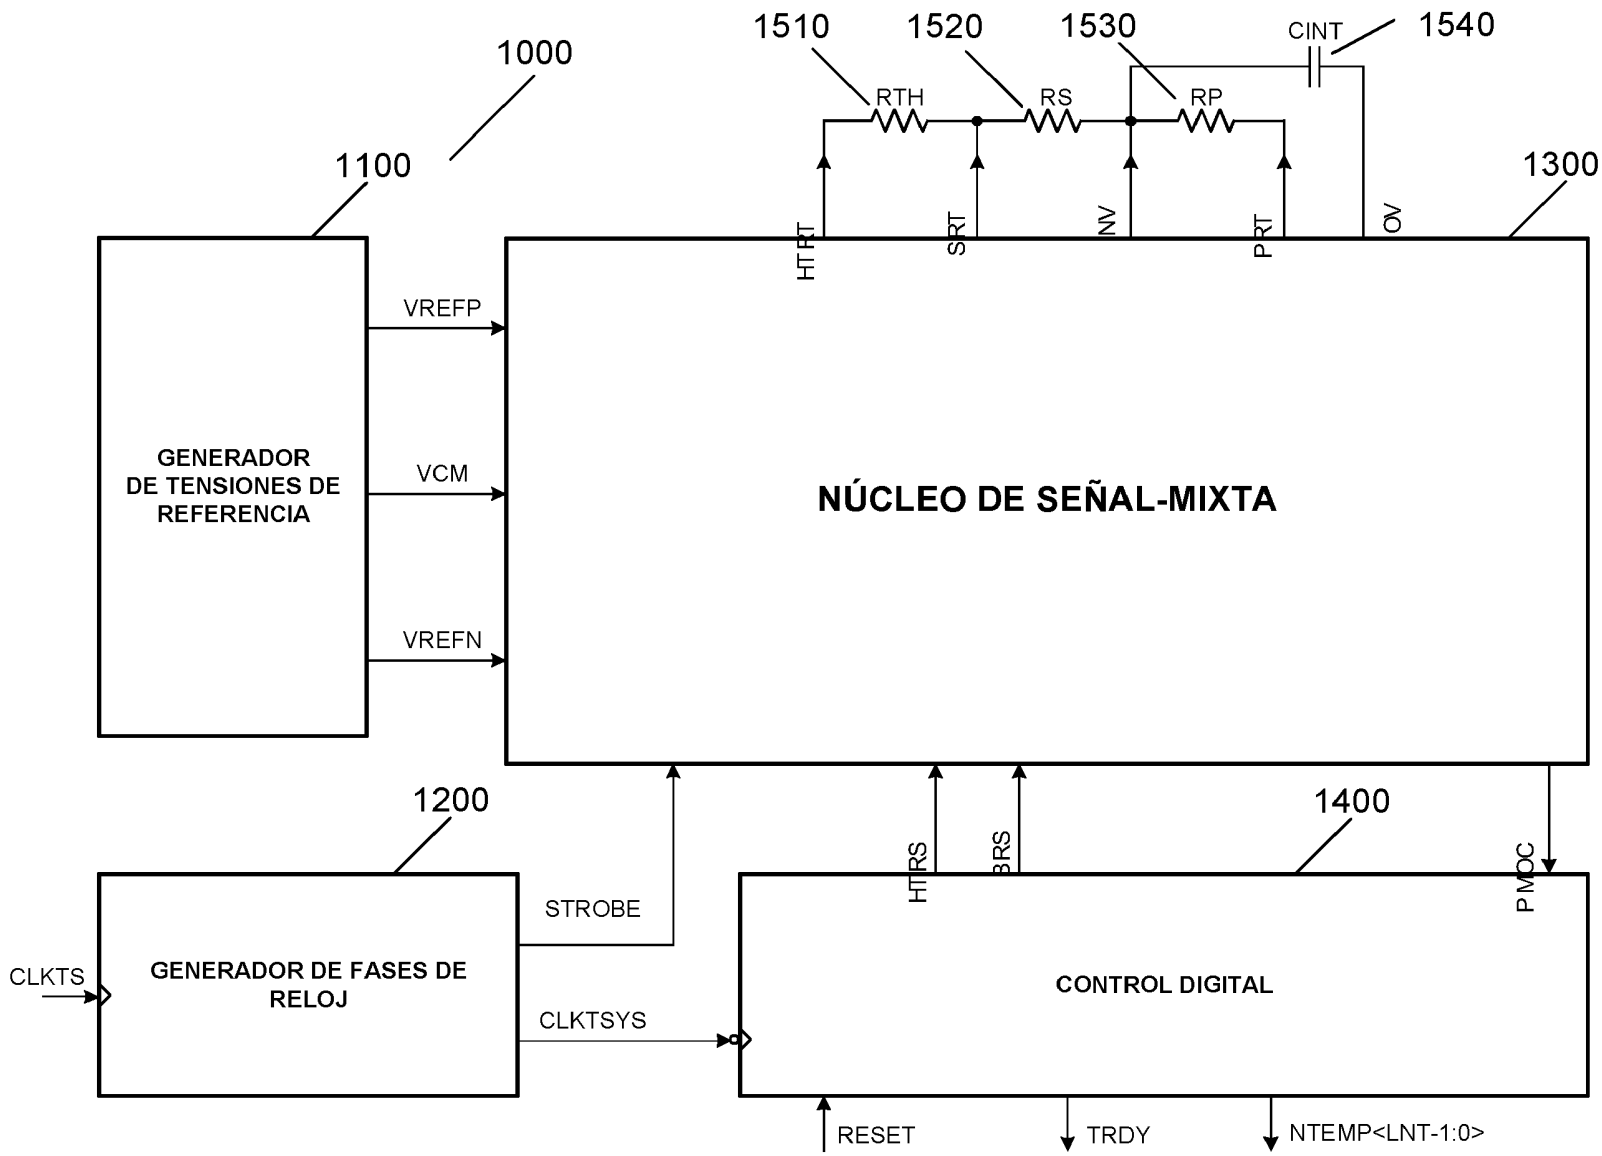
1510
1520
1530
CINT
1540
RTH
RS
RP
1000
1100
1300
HTRT
SRT
NV
PRT
OV
VREFP
GENERADOR DE TENSIONES DE REFERENCIA
VCM
NÚCLEO DE SEÑAL-MIXTA
VREFN
1200
1400
HTRS
BRS
PMOC
STROBE
CLKTS
GENERADOR DE FASES DE RELOJ
CONTROL DIGITAL
CLKTSYS
RESET
TRDY
NTEMP<LNT-1:0>